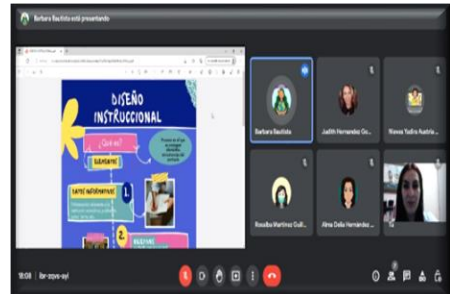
Barbara Bautista está presentando

DISEÑO INSTRUCCIONAL

¿Qué es?

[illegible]

Barbara Bautista

Judith Hernandez Go...

Nieves Yadira Austria...

Rosalba Martinez Guill...

Alma Delia Hernández...

Tú

18:08 | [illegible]